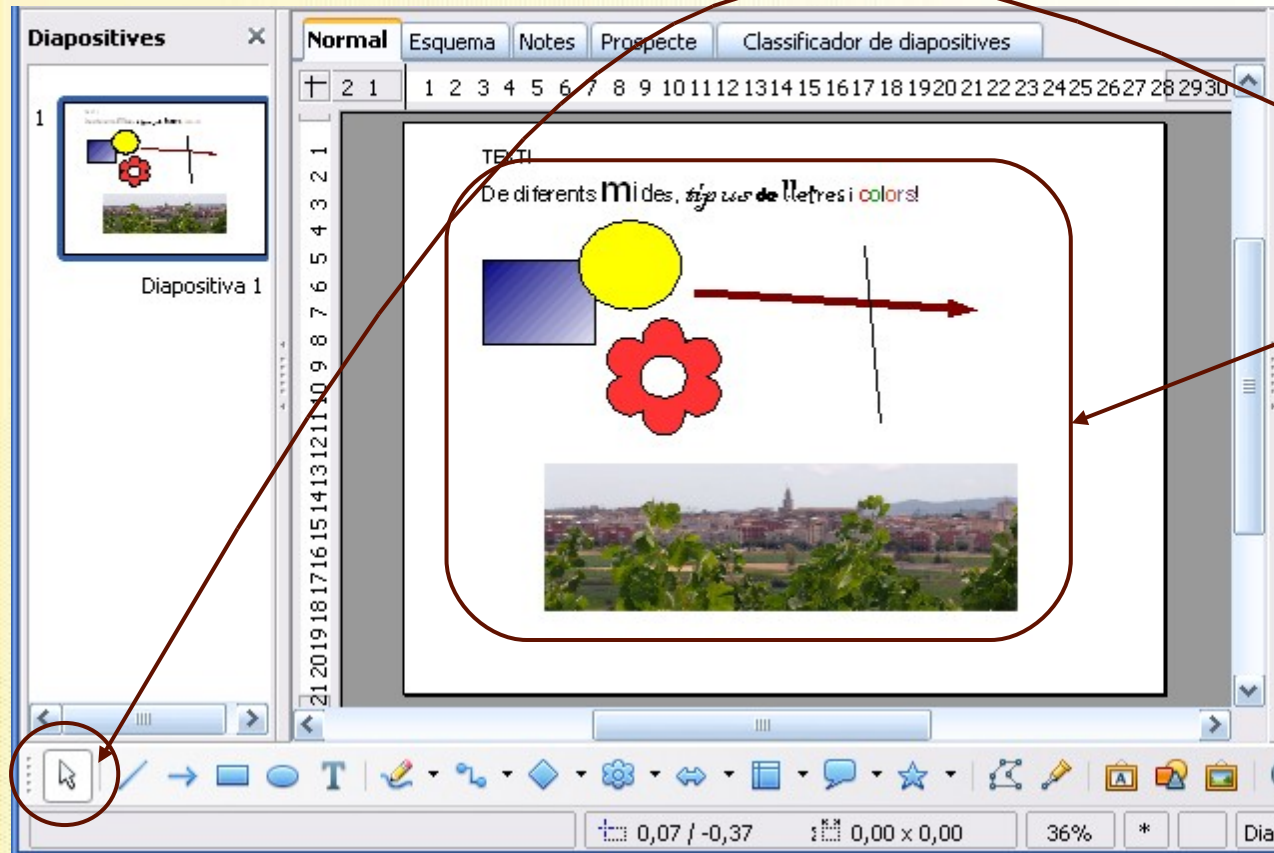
Diapositives ×

Normal | Esquema | Notes | Prospecte | Classificador de diapositives

2 1 1 2 3 4 5 6 7 8 9 10 11 12 13 14 15 16 17 18 19 20 21 22 23 24 25 26 27 28 29 30

1

Diapositiva 1

1 2 3 4 5 6 7 8 9 10 11 12 13 14 15 16 17 18 19 20 21

TEXT!

De diferents mides, tipus de lletres i colors!

0,07 / -0,37 0,00 x 0,00 36% * Dia